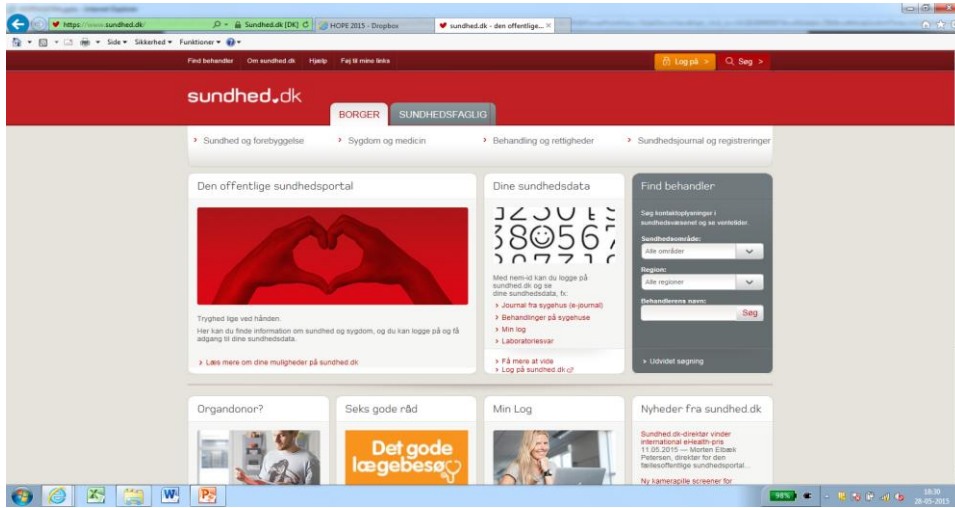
https://www.sundhed.dk/
Sundhed.dk [DK]
HOPE 2015 - Dropbox
sundhed.dk - den offentlige... ×

Side ▾ Sikkerhed ▾ Funktioner ▾

Find behandler Om sundhed.dk Hjælp Føj til mine links
Log på > Søg >

sundhed.dk
BORGER SUNDHEDSFAGLIG

› Sundhed og forebyggelse › Sygdom og medicin › Behandling og rettigheder › Sundhedsjournal og registreringer

Den offentlige sundhedsportal

Tryghed lige ved hånden.
Her kan du finde information om sundhed og sygdom, og du kan logge på og få adgang til dine sundhedsdata.

› Læs mere om dine muligheder på sundhed.dk

Dine sundhedsdata

Med nem-id kan du logge på sundhed.dk og se dine sundhedsdata, fx:
› Journal fra sygehus (e-journal)
› Behandlinger på sygehuse
› Min log
› Laboratoriesvar

› Få mere at vide
› Log på sundhed.dk

Find behandler

Søg kontaktoplysninger i sundhedsvæsenet og se ventetider.
Sundhedsområde:
Alle områder
Region:
Alle regioner
Behandlerens navn:
Søg

› Udvidet søgning

Organdonor?

Seks gode råd
Det gode lægebesøg

Min Log

Nyheder fra sundhed.dk
Sundhed.dk-direktør vinder international eHealth-pris
11.05.2015 — Morten Elbæk Petersen, direktør for den fællesoffentlige sundhedsportal...
Ny kamerapille screener for

98%
18:30
28-05-2015